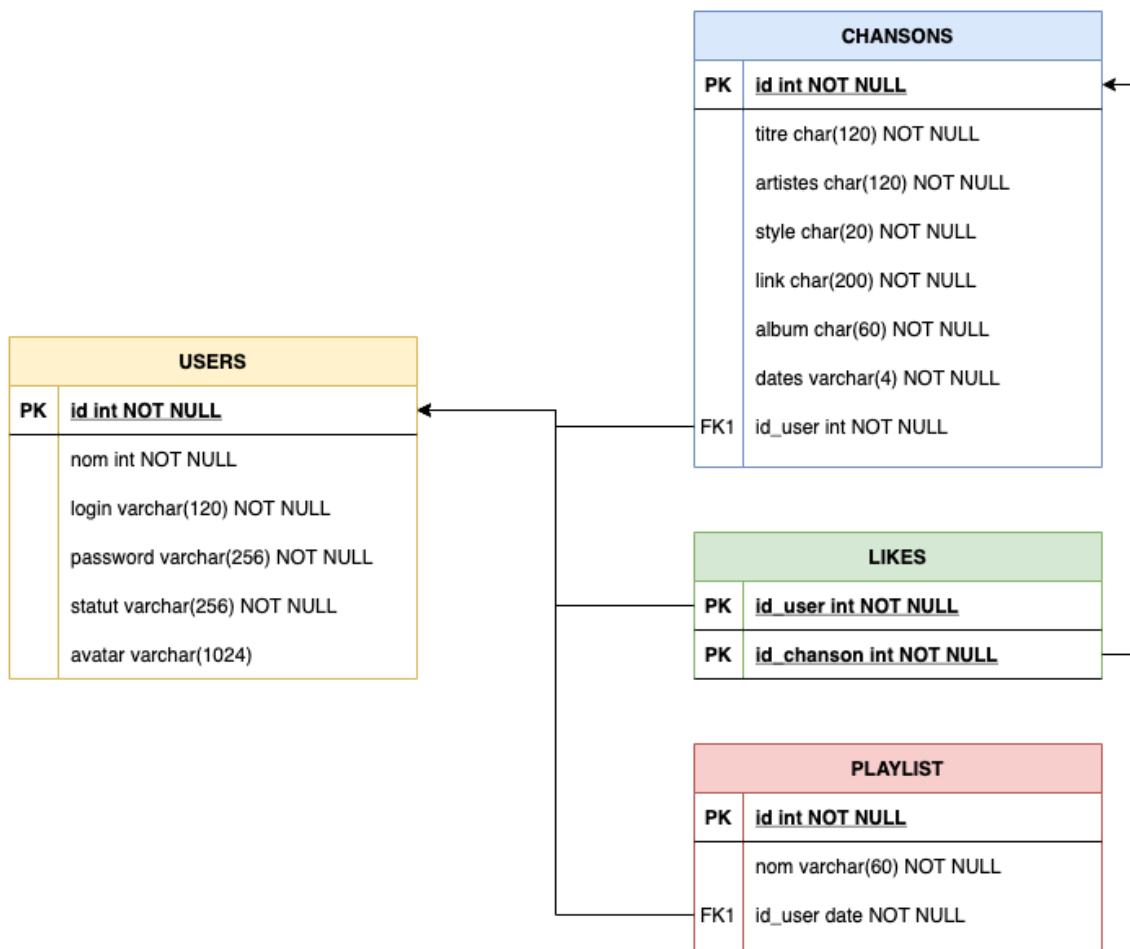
CHANSONS

| PK | id int NOT NULL |
|---|---|
| | titre char(120) NOT NULL |
| | artistes char(120) NOT NULL |
| | style char(20) NOT NULL |
| | link char(200) NOT NULL |
| | album char(60) NOT NULL |
| | dates varchar(4) NOT NULL |
| FK1 | id_user int NOT NULL |

USERS

| PK | id int NOT NULL |
|---|---|
| | nom int NOT NULL |
| | login varchar(120) NOT NULL |
| | password varchar(256) NOT NULL |
| | statut varchar(256) NOT NULL |
| | avatar varchar(1024) |

LIKES

| PK | id_user int NOT NULL |
|---|---|
| PK | id_chanson int NOT NULL |

PLAYLIST

| PK | id int NOT NULL |
|---|---|
| | nom varchar(60) NOT NULL |
| FK1 | id_user date NOT NULL |